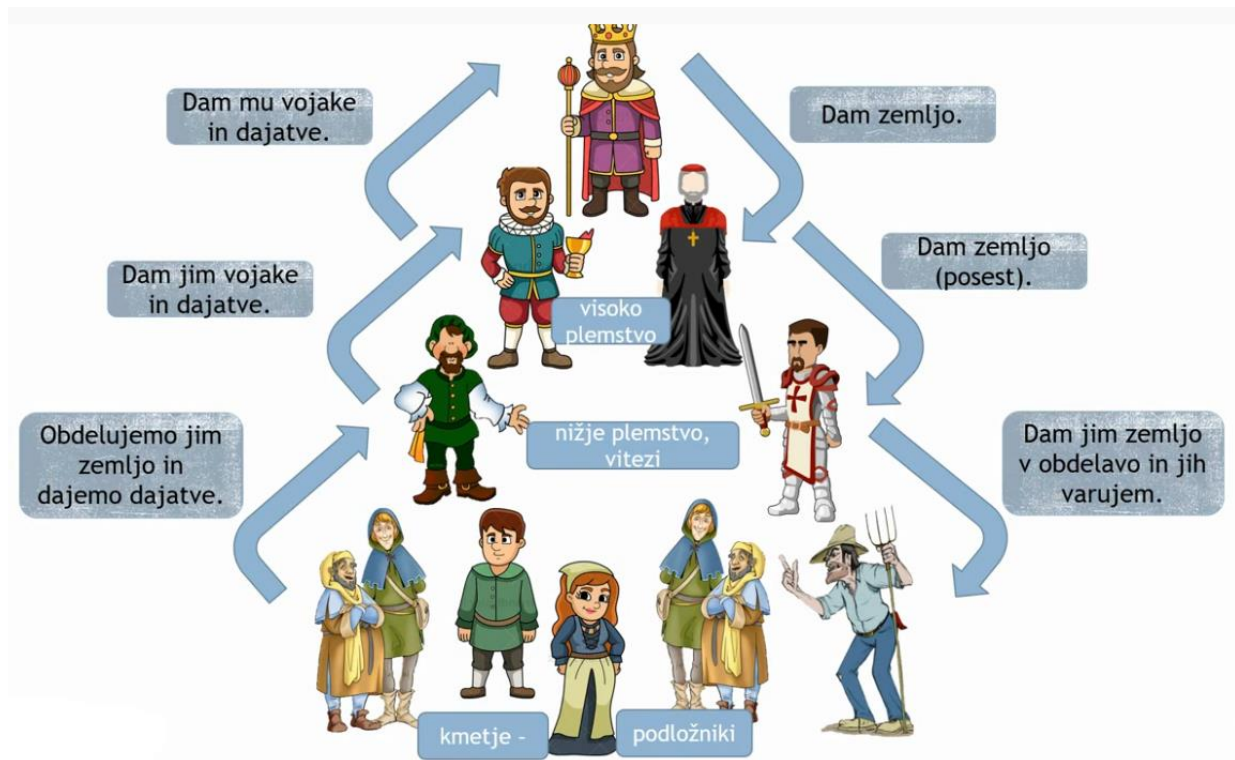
Dam mu vojake in dajatve.

Dam zemljo.

Dam jim vojake in dajatve.

Dam zemljo (posest).

visoko plemstvo

Obdelujemo jim zemljo in dajemo dajatve.

nižje plemstvo, vitezi

Dam jim zemljo v obdelavo in jih varujem.

kmetje -

podložniki